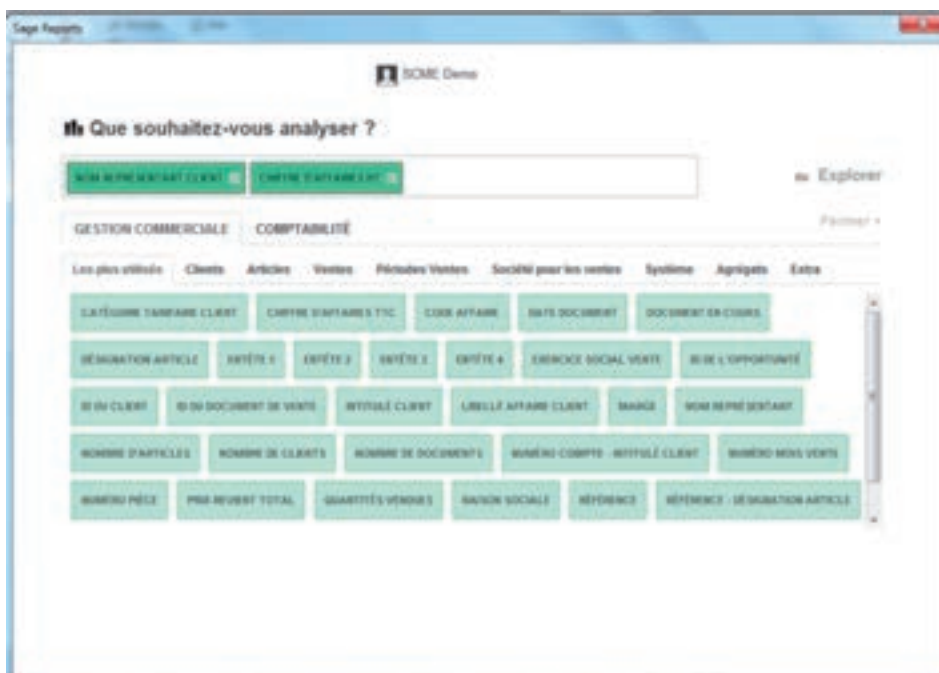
Sage Reports

SOME Demo

Que souhaitez-vous analyser ?

NOM REPRÉSENTANT CLIENT
CHIFFRE D'AFFAIRES HT

Explorer

GESTION COMMERCIALE
COMPTABILITÉ

Paramer

Les plus utilisés
Clients
Articles
Ventes
Périodes Ventes
Société pour les ventes
Système
Agrégats
Extra

CATÉGORIE TARIFAIRE CLIENT
CHIFFRE D'AFFAIRES TTC
CODE AFFAIRE
DATE DOCUMENT
DOCUMENT EN COURS
DÉSIGNATION ARTICLE
ENTÊTE 1
ENTÊTE 2
ENTÊTE 3
ENTÊTE 4
EXERCICE SOCIAL VENTE
ID DE L'OPPORTUNITÉ
ID DU CLIENT
ID DU DOCUMENT DE VENTE
INTITULÉ CLIENT
LIBELLÉ AFFAIRE CLIENT
MARGE
NOM REPRÉSENTANT
NOMBRE D'ARTICLES
NOMBRE DE CLIENTS
NOMBRE DE DOCUMENTS
NUMÉRO COMPTE - INTITULÉ CLIENT
NUMÉRO MOIS VENTE
NUMÉRO PIÈCE
PRIX REVIENT TOTAL
QUANTITÉS VENDUES
RAISON SOCIALE
RÉFÉRENCE
RÉFÉRENCE - DÉSIGNATION ARTICLE